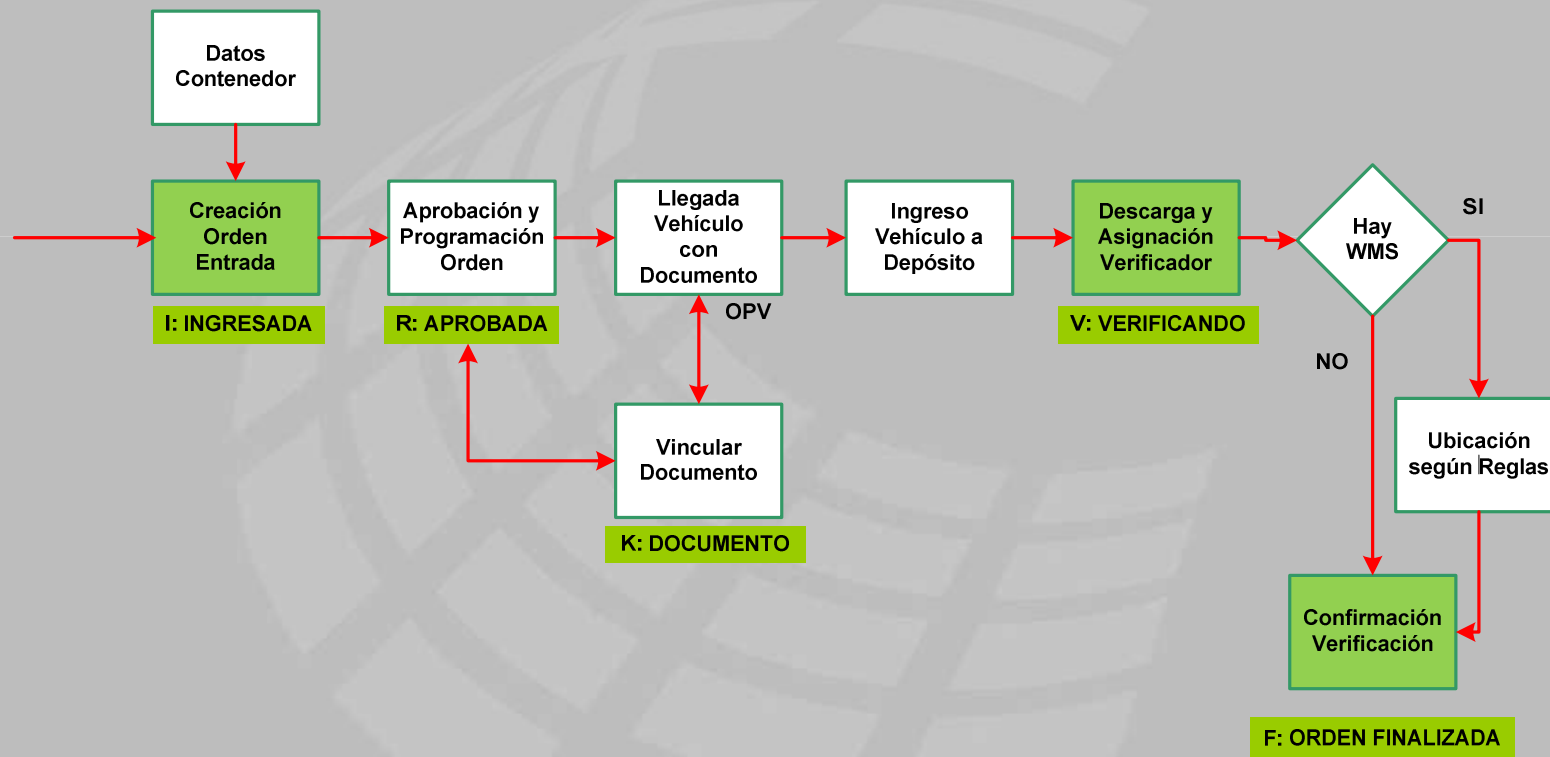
Datos Contenedor

Creación Orden Entrada

I: INGRESADA

Aprobación y Programación Orden

R: APROBADA

Llegada Vehículo con Documento

OPV

Vincular Documento

K: DOCUMENTO

Ingreso Vehículo a Depósito

Descarga y Asignación Verificador

V: VERIFICANDO

Hay WMS

SI

NO

Ubicación según Reglas

Confirmación Verificación

F: ORDEN FINALIZADA